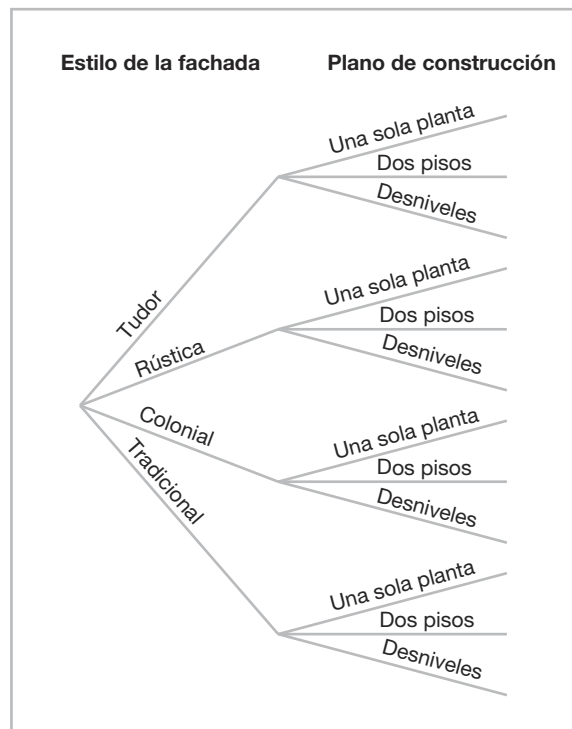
Estilo de la fachada

Plano de construcción

Tudor

Una sola planta
Dos pisos
Desniveles

Rústica

Una sola planta
Dos pisos
Desniveles

Colonial

Una sola planta
Dos pisos
Desniveles

Tradicional

Una sola planta
Dos pisos
Desniveles